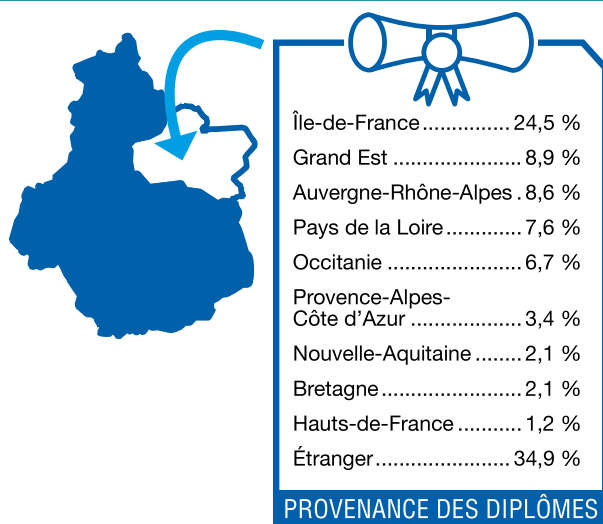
Île-de-France ............... 24,5 %
Grand Est ..................... 8,9 %
Auvergne-Rhône-Alpes . 8,6 %
Pays de la Loire ............ 7,6 %
Occitanie ...................... 6,7 %
Provence-Alpes-Côte d'Azur .................. 3,4 %
Nouvelle-Aquitaine ........ 2,1 %
Bretagne ....................... 2,1 %
Hauts-de-France ........... 1,2 %
Étranger ...................... 34,9 %

PROVENANCE DES DIPLÔMES